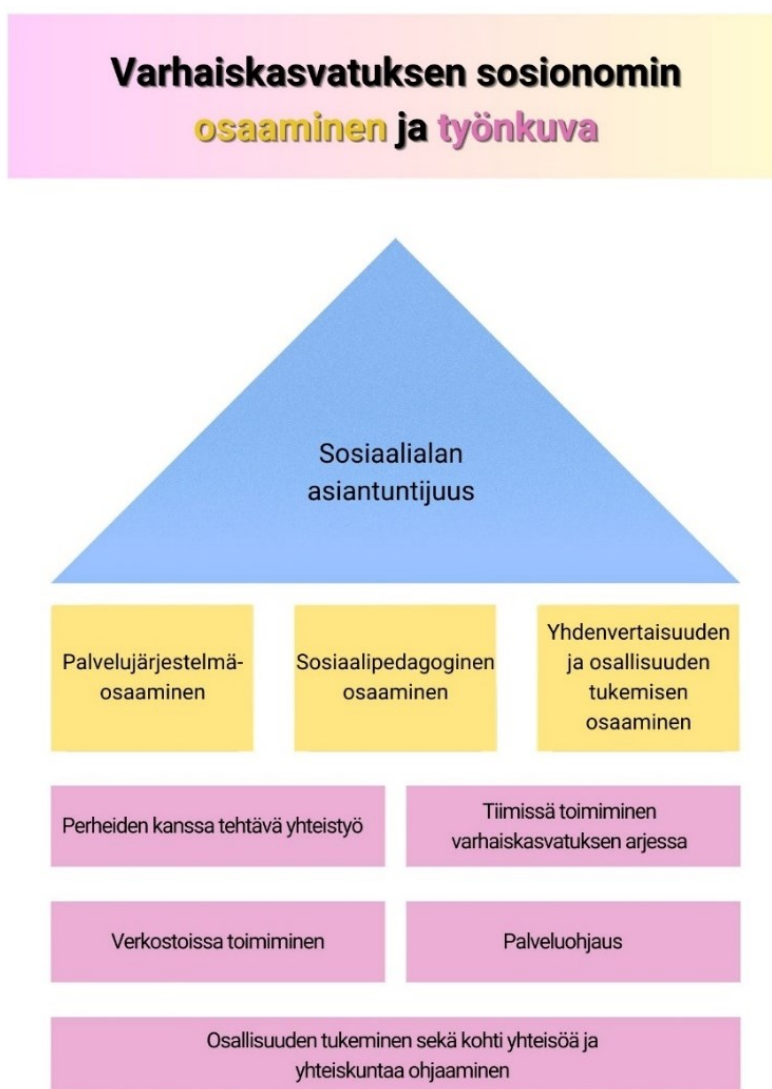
Varhaiskasvatuksen sosionomin osaaminen ja työnkuva

Sosiaalialan asiantuntijuus

Palvelujärjestelmäosaaminen

Sosiaalipedagoginen osaaminen

Yhdenvertaisuuden ja osallisuuden tukemisen osaaminen

Perheiden kanssa tehtävä yhteistyö

Tiimissä toimiminen varhaiskasvatuksen arjessa

Verkostoissa toimiminen

Palveluohjaus

Osallisuuden tukeminen sekä kohti yhteisöä ja yhteiskuntaa ohjaaminen